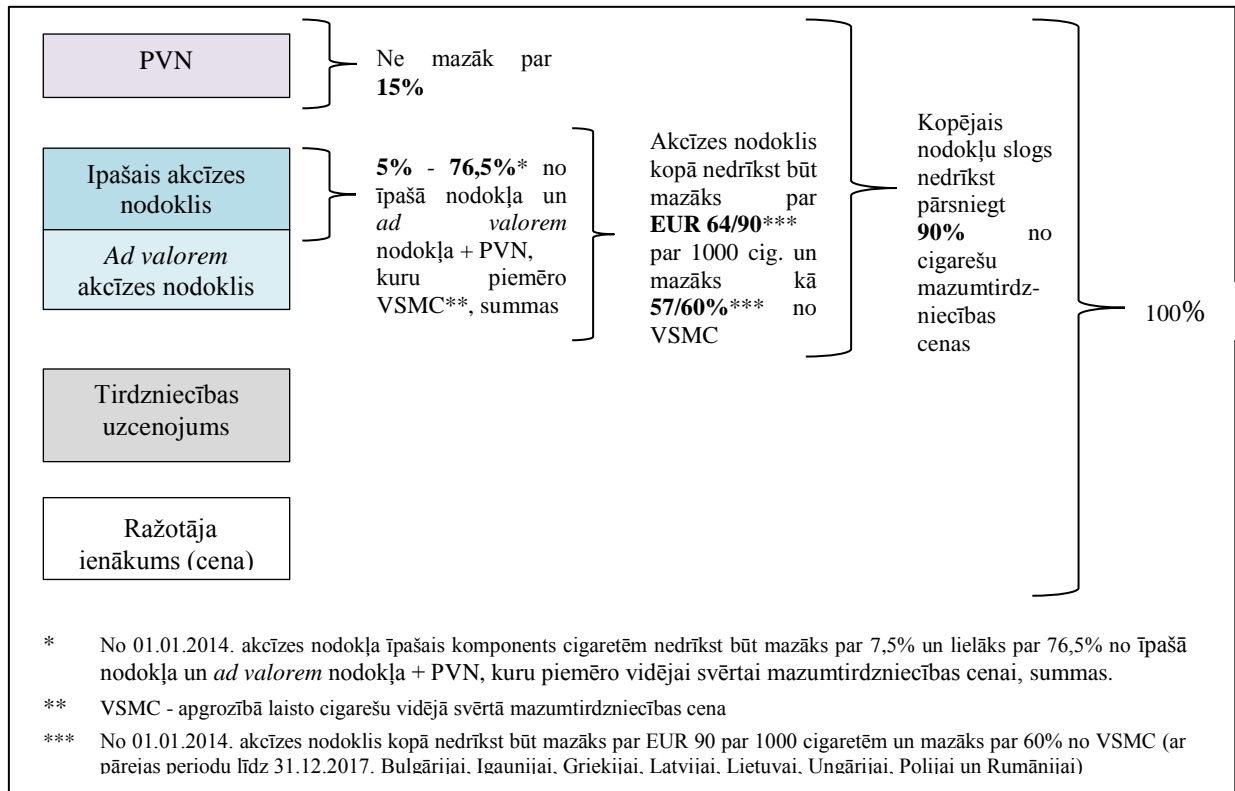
PVN

Ne mazāk par **15%**

Ipašais akcīzes nodoklis

*Ad valorem* akcīzes nodoklis

**5%** - **76,5%*** no īpašā nodokļa un *ad valorem* nodokļa + PVN, kuru piemēro VSMC**, summas

Akcīzes nodoklis kopā nedrīkst būt mazāks par **EUR 64/90***** par 1000 cig. un mazāks kā **57/60%***** no VSMC

Kopējais nodokļu slogs nedrīkst pārsniegt **90%** no cigarešu mazumtirdzniecības cenas

100%

Tirdzniecības uzcenojums

Ražotāja ienākums (cena)

* No 01.01.2014. akcīzes nodokļa īpašais komponents cigaretēm nedrīkst būt mazāks par 7,5% un lielāks par 76,5% no īpašā nodokļa un *ad valorem* nodokļa + PVN, kuru piemēro vidējai svērtai mazumtirdzniecības cenai, summas.

** VSMC - apgrozībā laisto cigarešu vidējā svērtā mazumtirdzniecības cena

*** No 01.01.2014. akcīzes nodoklis kopā nedrīkst būt mazāks par EUR 90 par 1000 cigaretēm un mazāks par 60% no VSMC (ar pārejas periodu līdz 31.12.2017. Bulgārijai, Igaunijai, Grieķijai, Latvijai, Lietuvai, Ungārijai, Polijai un Rumānijai)